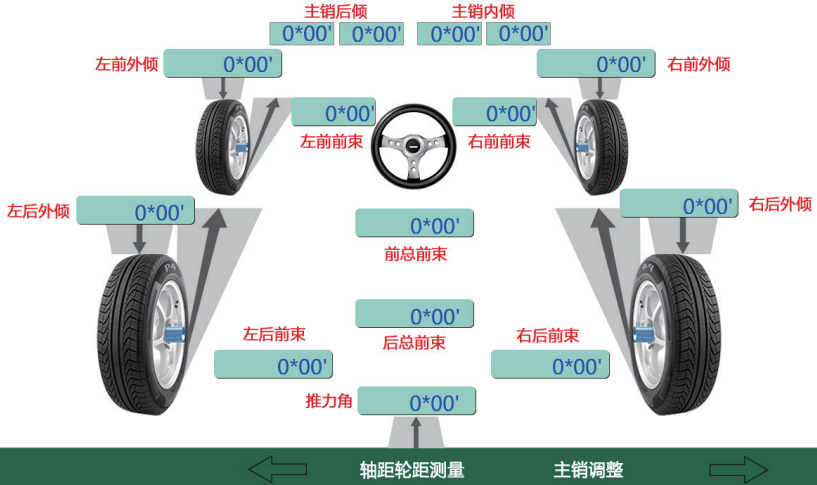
主销后倾
0*00' 0*00'

主销内倾
0*00' 0*00'

左前外倾
0*00'

右前外倾
0*00'

0*00'
左前前束

0*00'
右前前束

左后外倾
0*00'

右后外倾
0*00'

0*00'
前总前束

0*00'
后总前束

左后前束
0*00'

右后前束
0*00'

推力角
0*00'

轴距轮距测量

主销调整